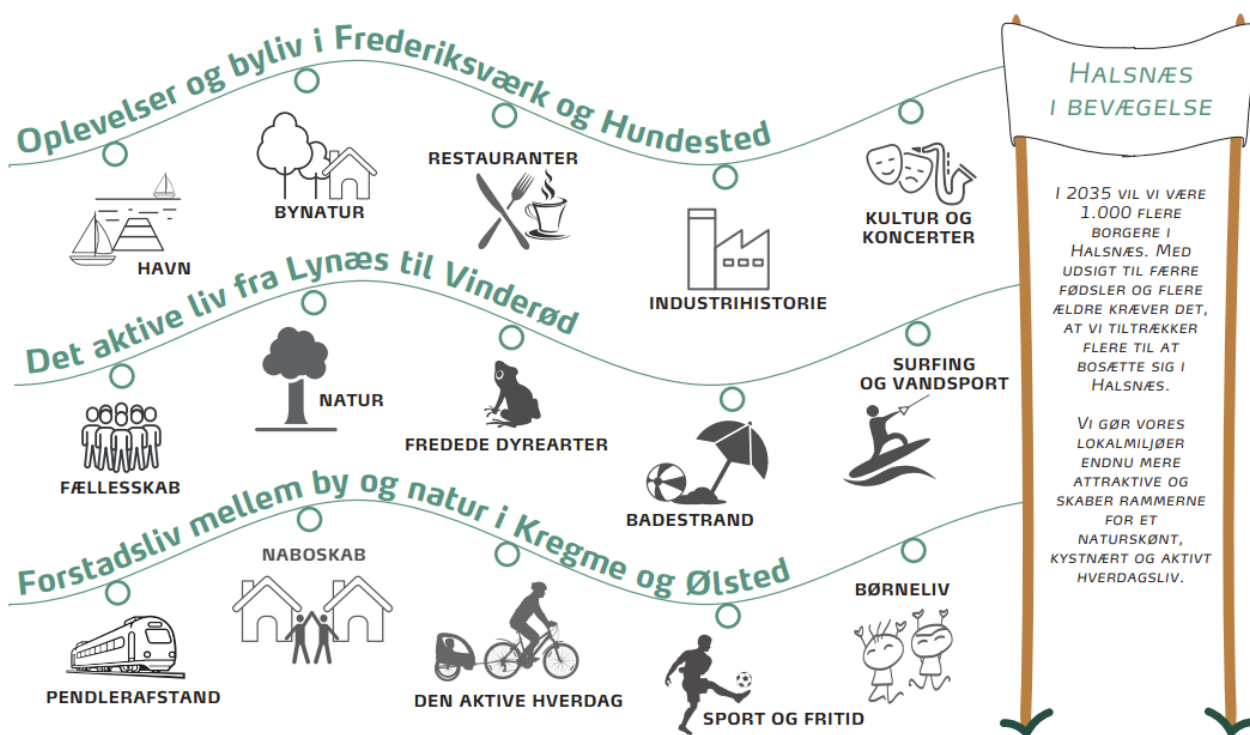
Oplevelser og byliv i Frederiksværk og Hundested

HAVN

BYNATUR

RESTAURANTER

INDUSTRIHISTORIE

KULTUR OG KONCERTER

Det aktive liv fra Lynæs til Vinderød

FÆLLESSKAB

NATUR

FREDEDE DYREARTER

BADESTRAND

SURFING OG VANDSPORT

Forstadsliv mellem by og natur i Kregme og Ølsted

PENDLERAFSTAND

NABOSKAB

DEN AKTIVE HVERDAG

SPORT OG FRITID

BØRNELIV

HALSNÆS I BEVÆGELSE

I 2035 VIL VI VÆRE 1.000 FLERE BORGERE I HALSNÆS. MED UDSIGT TIL FÆRRE FØDSLER OG FLERE ÆLDRE KRÆVER DET, AT VI TILTRÆKKER FLERE TIL AT BOSÆTTE SIG I HALSNÆS.

VI GØR VORES LOKALMILJØER ENDNU MERE ATTRAKTIVE OG SKABER RAMMERNE FOR ET NATURSKØNT, KYSTNÆRT OG AKTIVT HVERDAGSLIV.